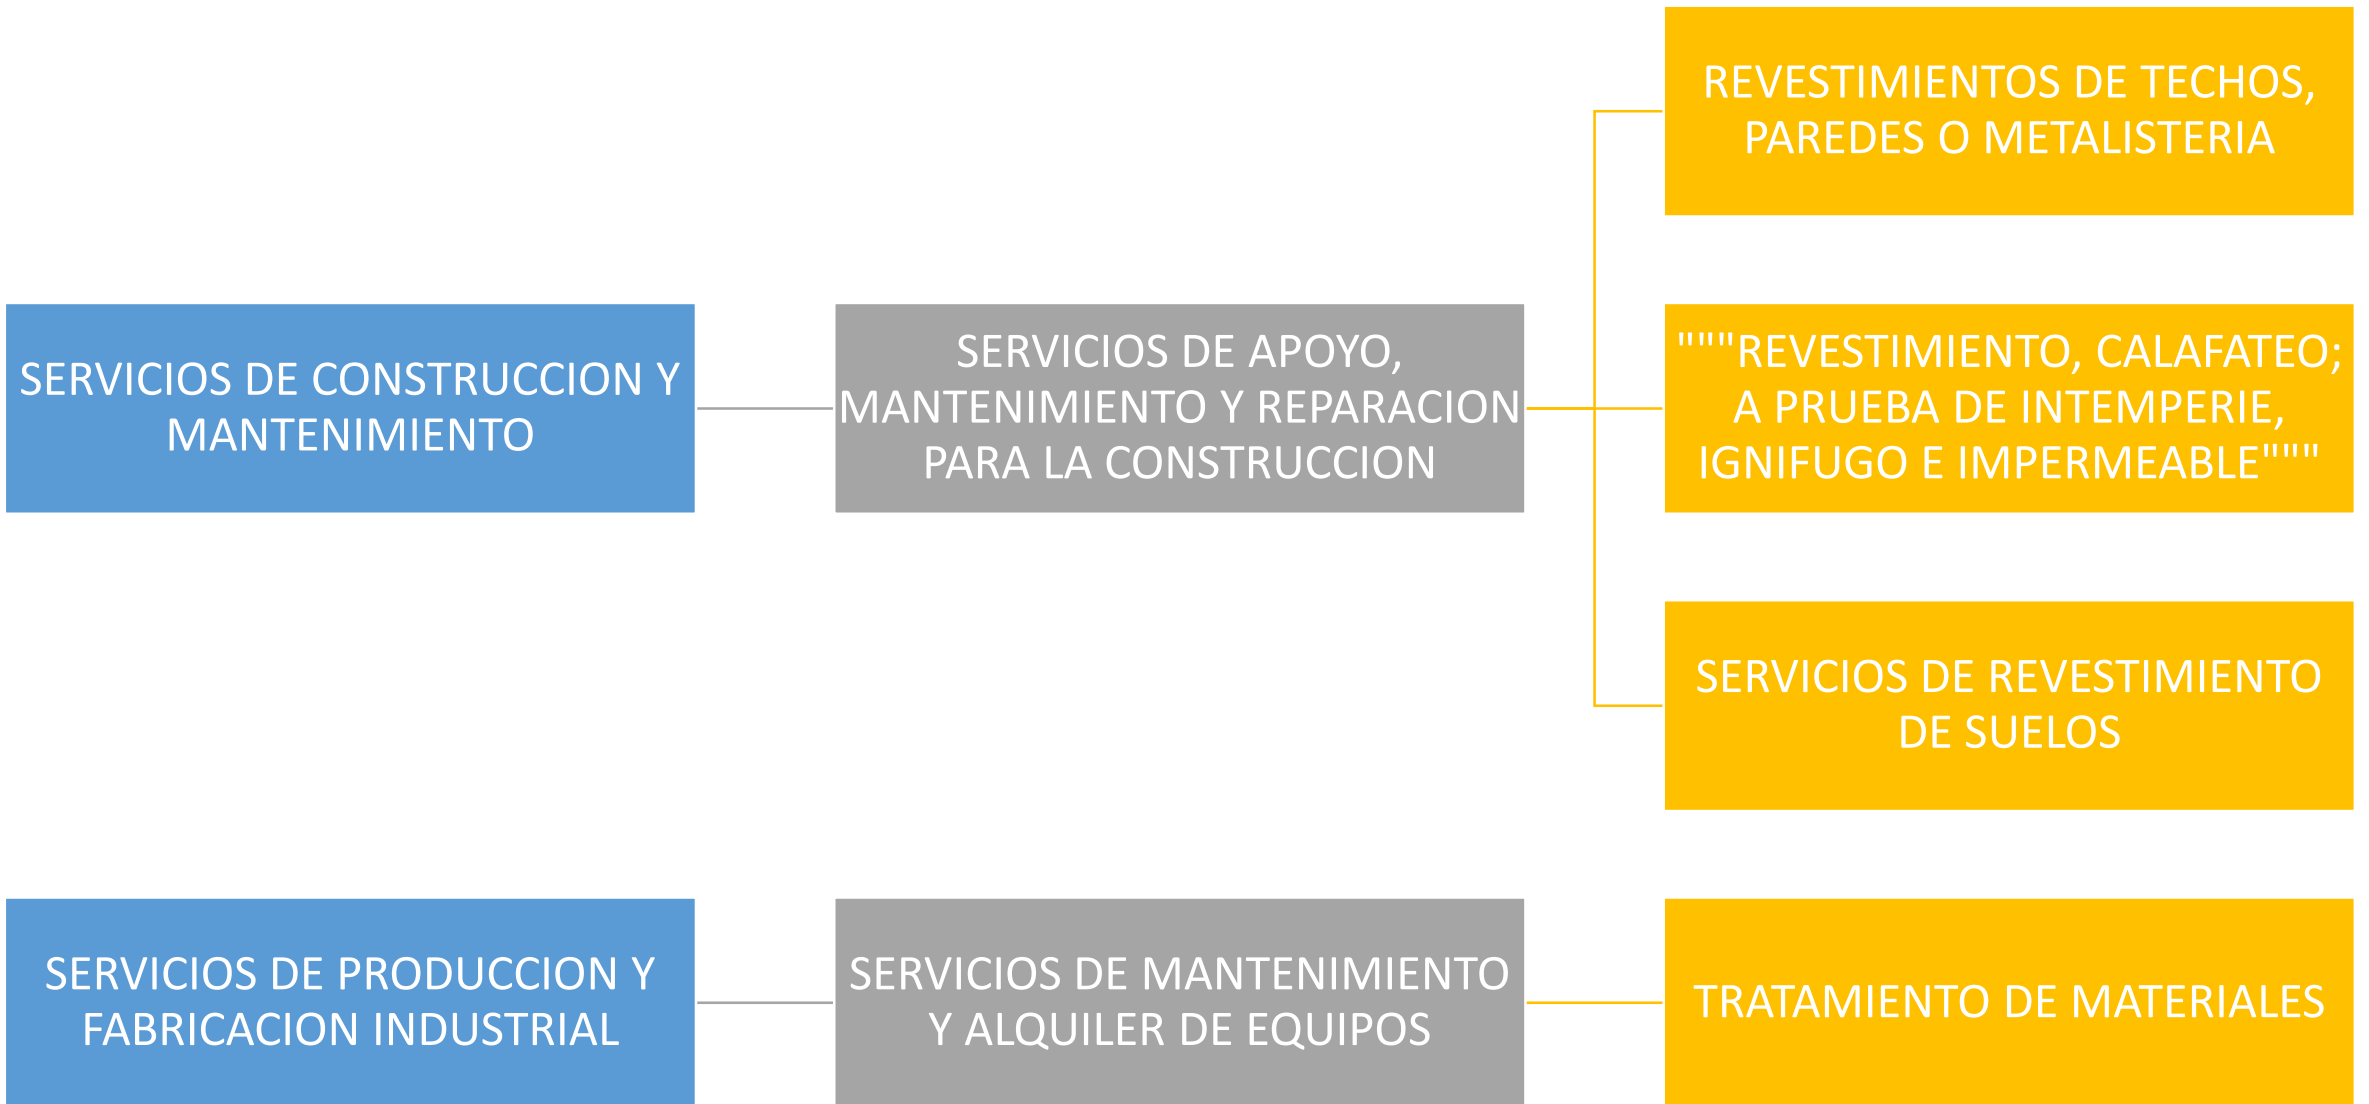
SERVICIOS DE CONSTRUCCION Y MANTENIMIENTO

SERVICIOS DE APOYO, MANTENIMIENTO Y REPARACION PARA LA CONSTRUCCION

REVESTIMIENTOS DE TECHOS, PAREDES O METALISTERIA

""""REVESTIMIENTO, CALAFATEO; A PRUEBA DE INTEMPERIE, IGNIFUGO E IMPERMEABLE""""

SERVICIOS DE REVESTIMIENTO DE SUELOS

SERVICIOS DE PRODUCCION Y FABRICACION INDUSTRIAL

SERVICIOS DE MANTENIMIENTO Y ALQUILER DE EQUIPOS

TRATAMIENTO DE MATERIALES